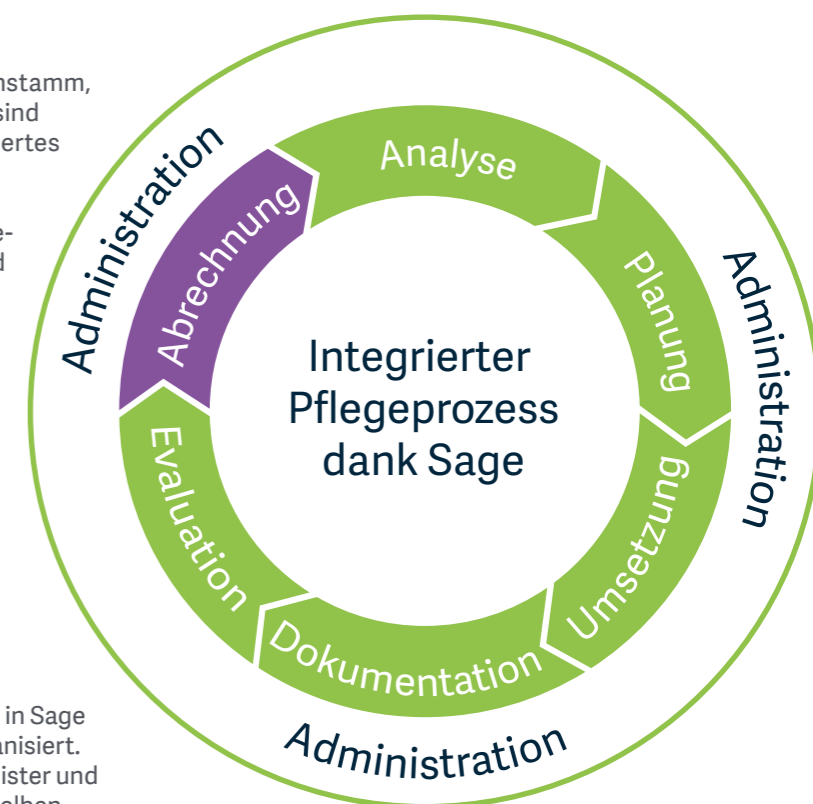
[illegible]nstamm, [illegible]sind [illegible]ertes

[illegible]e- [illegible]d

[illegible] in Sage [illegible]nisiert. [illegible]ister und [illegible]

Administration

Analyse

Abrechnung

Planung

Administration

Integrierter Pflegeprozess dank Sage

Evaluation

Umsetzung

Dokumentation

Administration